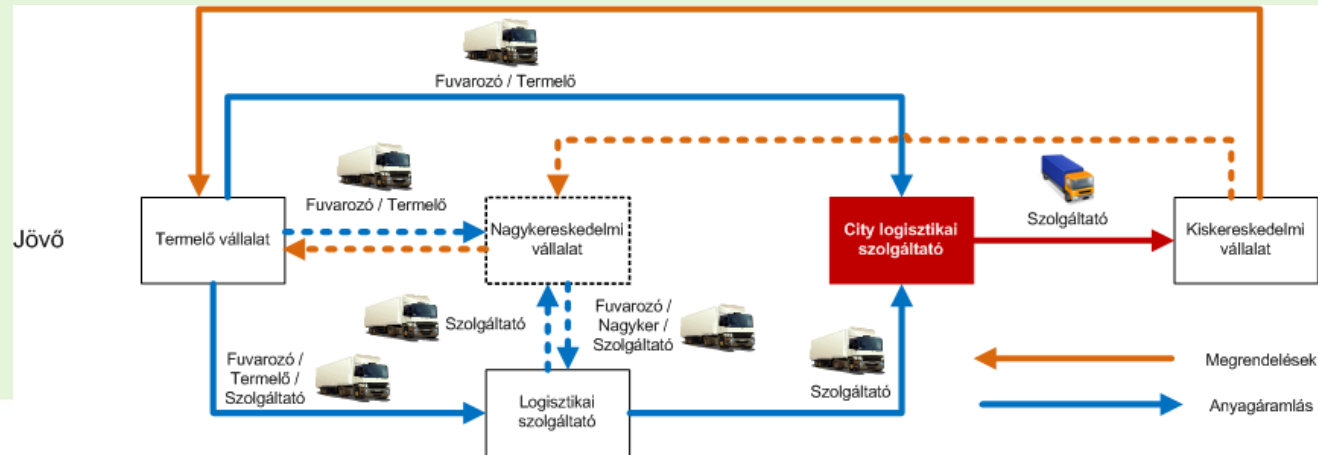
Fuvarozó / Termelő

Fuvarozó / Termelő

Jövő

Termelő vállalat

Nagykereskedelmi vállalat

City logisztikai szolgáltató

Szolgáltató

Kiskereskedelmi vállalat

Szolgáltató

Fuvarozó / Nagyker / Szolgáltató

Fuvarozó / Termelő / Szolgáltató

Logisztikai szolgáltató

Szolgáltató

Megrendelések

Anyagáramlás